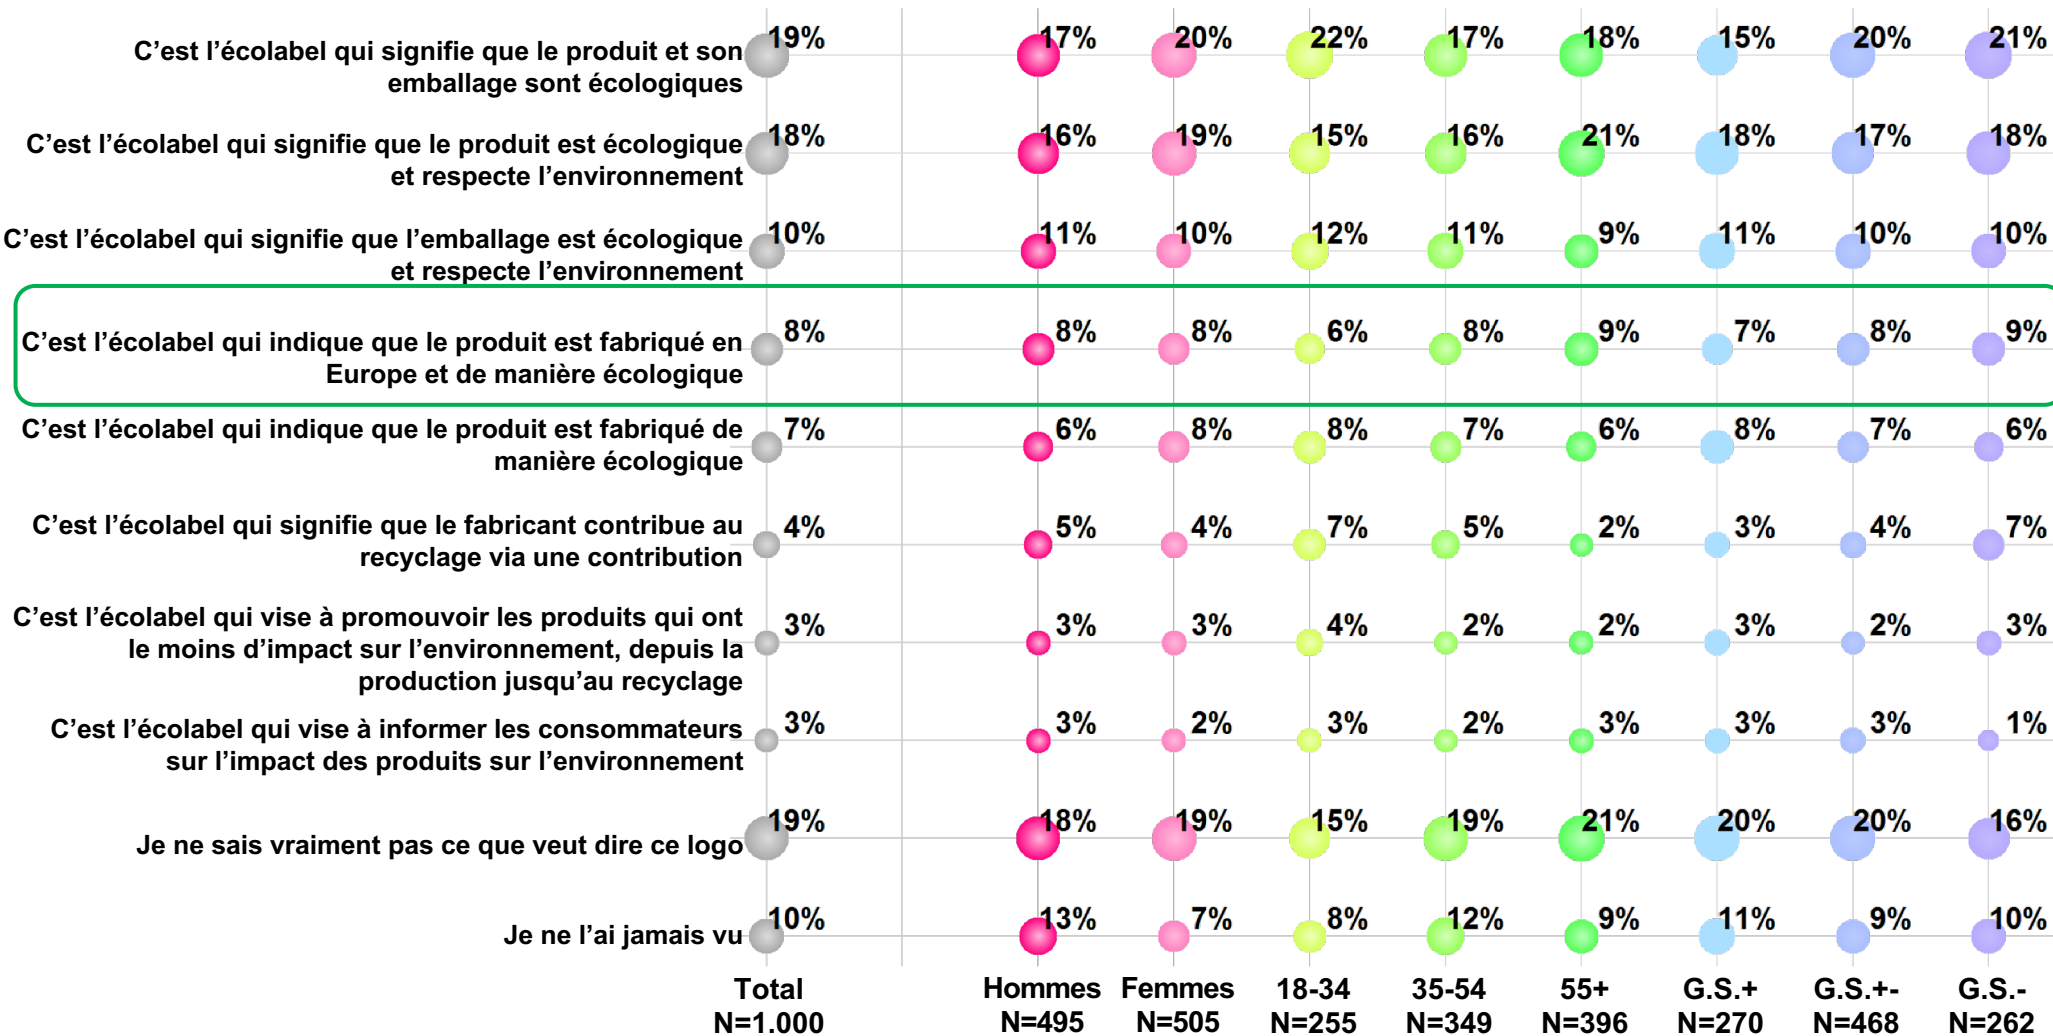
| | Total N=1.000 | Hommes N=495 | Femmes N=505 | 18-34 N=255 | 35-54 N=349 | 55+ N=396 | G.S.+ N=270 | G.S.+- N=468 | G.S.- N=262 |
|---|---|---|---|---|---|---|---|---|---|
| C'est l'écolabel qui signifie que le produit et son emballage sont écologiques | 19% | 17% | 20% | 22% | 17% | 18% | 15% | 20% | 21% |
| C'est l'écolabel qui signifie que le produit est écologique et respecte l'environnement | 18% | 16% | 19% | 15% | 16% | 21% | 18% | 17% | 18% |
| C'est l'écolabel qui signifie que l'emballage est écologique et respecte l'environnement | 10% | 11% | 10% | 12% | 11% | 9% | 11% | 10% | 10% |
| C'est l'écolabel qui indique que le produit est fabriqué en Europe et de manière écologique | 8% | 8% | 8% | 6% | 8% | 9% | 7% | 8% | 9% |
| C'est l'écolabel qui indique que le produit est fabriqué de manière écologique | 7% | 6% | 8% | 8% | 7% | 6% | 8% | 7% | 6% |
| C'est l'écolabel qui signifie que le fabricant contribue au recyclage via une contribution | 4% | 5% | 4% | 7% | 5% | 2% | 3% | 4% | 7% |
| C'est l'écolabel qui vise à promouvoir les produits qui ont le moins d'impact sur l'environnement, depuis la production jusqu'au recyclage | 3% | 3% | 3% | 4% | 2% | 2% | 3% | 2% | 3% |
| C'est l'écolabel qui vise à informer les consommateurs sur l'impact des produits sur l'environnement | 3% | 3% | 2% | 3% | 2% | 3% | 3% | 3% | 1% |
| Je ne sais vraiment pas ce que veut dire ce logo | 19% | 18% | 19% | 15% | 19% | 21% | 20% | 20% | 16% |
| Je ne l'ai jamais vu | 10% | 13% | 7% | 8% | 12% | 9% | 11% | 9% | 10% |